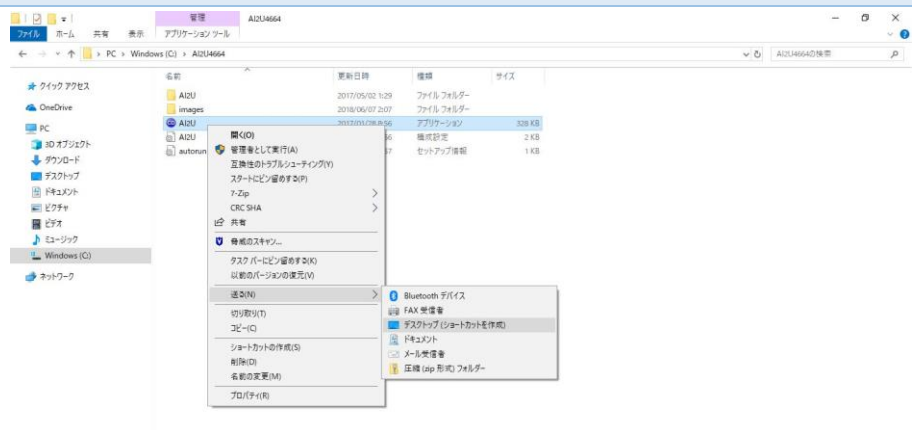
管理　AI2U4664
ファイル　ホーム　共有　表示　アプリケーション ツール

PC > Windows (C:) > AI2U4664

AI2U4664の検索

クイック アクセス
OneDrive
PC
3D オブジェクト
ダウンロード
デスクトップ
ドキュメント
ピクチャ
ビデオ
ミュージック
Windows (C:)
ネットワーク

| 名前 | 更新日時 | 種類 | サイズ |
|---|---|---|---|
| AI2U | 2017/05/02 1:29 | ファイル フォルダー | |
| images | 2018/06/07 2:07 | ファイル フォルダー | |
| AI2U | 2017/01/28 8:56 | アプリケーション | 328 KB |
| AI2U | 56 | 構成設定 | 2 KB |
| autorun | 57 | セットアップ情報 | 1 KB |

開く(O)
管理者として実行(A)
互換性のトラブルシューティング(Y)
スタートにピン留めする(P)
7-Zip
CRC SHA
共有
脅威のスキャン...
タスク バーにピン留めする(K)
以前のバージョンの復元(V)
送る(N)
切り取り(T)
コピー(C)
ショートカットの作成(S)
削除(D)
名前の変更(M)
プロパティ(R)

Bluetooth デバイス
FAX 受信者
デスクトップ (ショートカットを作成)
ドキュメント
メール受信者
圧縮 (zip 形式) フォルダー